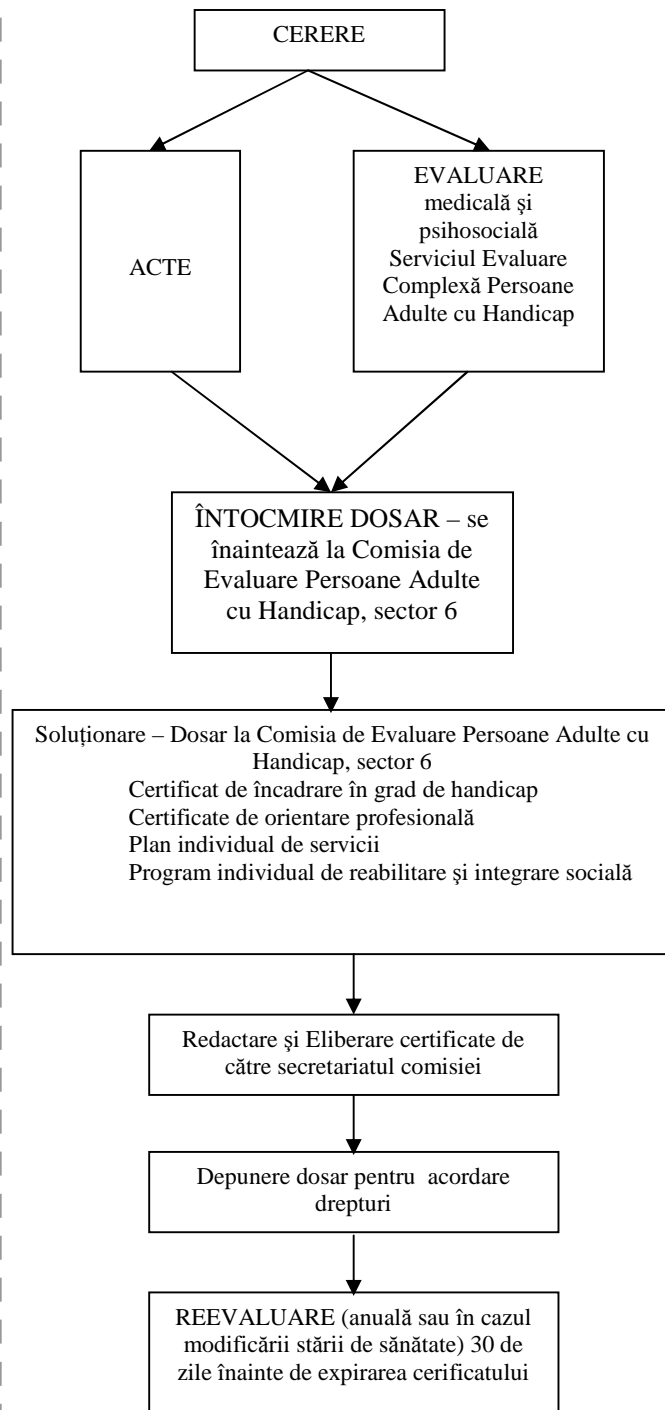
CERERE

ACTE

EVALUARE medicală şi psihosocială Serviciul Evaluare Complexă Persoane Adulte cu Handicap

ÎNTOCMIRE DOSAR – se înaintează la Comisia de Evaluare Persoane Adulte cu Handicap, sector 6

Soluționare – Dosar la Comisia de Evaluare Persoane Adulte cu Handicap, sector 6
Certificat de încadrare în grad de handicap
Certificate de orientare profesională
Plan individual de servicii
Program individual de reabilitare şi integrare socială

Redactare şi Eliberare certificate de către secretariatul comisiei

Depunere dosar pentru acordare drepturi

REEVALUARE (anuală sau în cazul modificării stării de sănătate) 30 de zile înainte de expirarea cerificatului